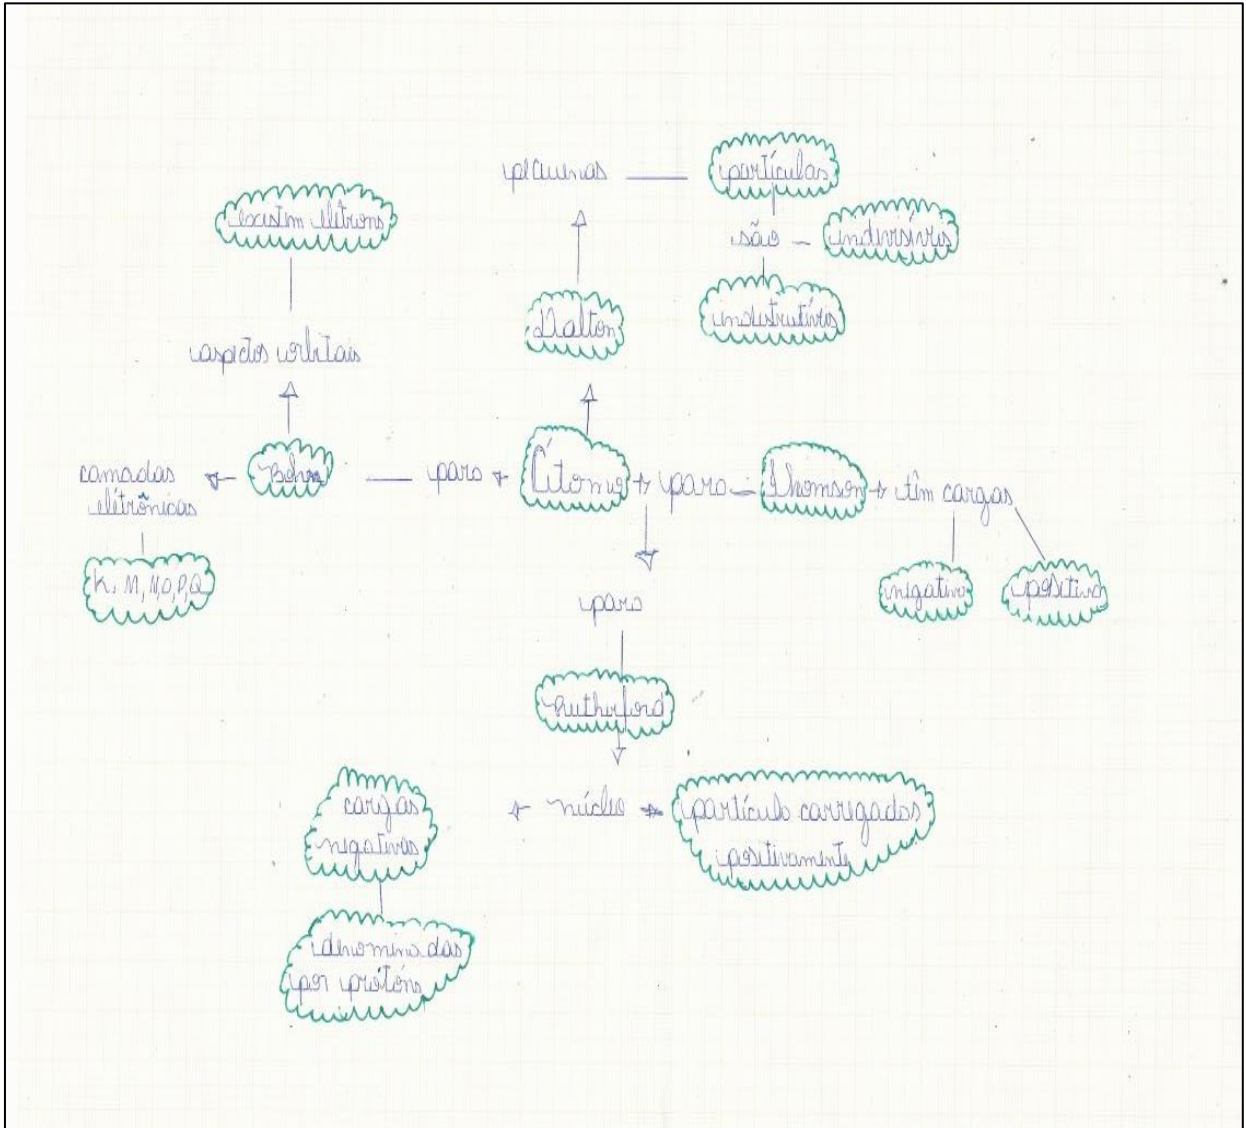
pequenas

partículas

são

indivisíveis

indestrutíveis

Dalton

existem elétrons

aspectos orbitais

camadas eletrônicas

Bohr

para

Átomo

para

Thomson

têm cargas

negativa

positiva

K, M, N, O, P, Q

para

Rutherford

núcleo

partícula carregadas positivamente

cargas negativas

denominadas por prótons